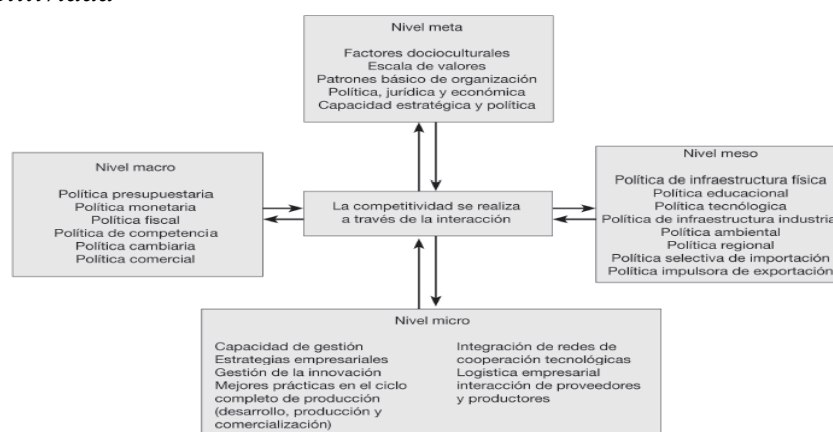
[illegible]

Nivel meta

Factores dociocuIturales
Escala de valores
Patrones básico de organización
Política, jurídica y económica
Capacidad estratégica y política

Nivel macro

Política presupuestaria
Política monetaria
Política fiscal
Política de competencia
Política cambiaria
Política comercial

La competitividad se realiza a través de la interacción

Nivel meso

Política de infraestructura física
Política educacional
Política tecnológica
Política de infraestructura industria
Política ambiental
Política regional
Política selectiva de importación
Política impulsora de exportación

Nivel micro

Capacidad de gestión
Estrategias empresariales
Gestión de la innovación
Mejores prácticas en el ciclo completo de producción (desarrollo, producción y comercialización)

Integración de redes de cooperación tecnológicas
Logística empresarial
interacción de proveedores y productores